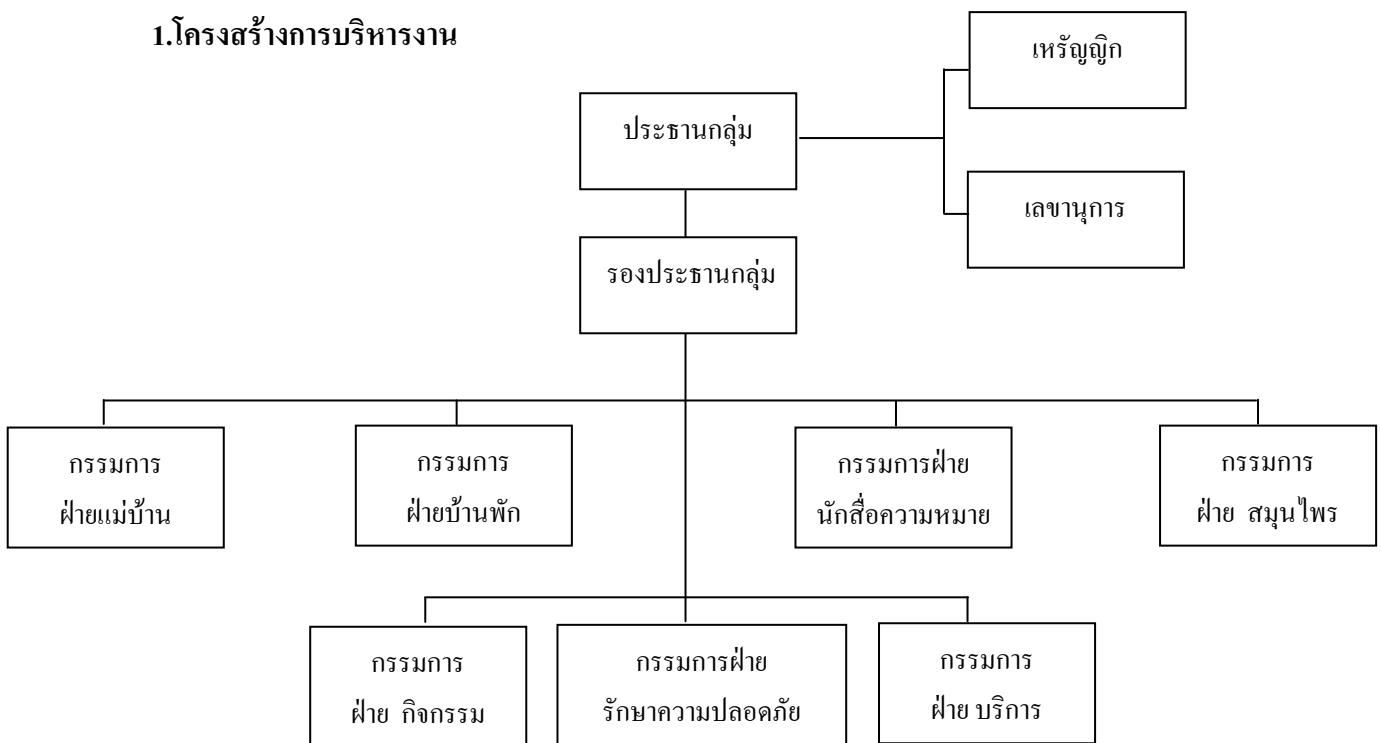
1.โครงสร้างการบริหารงาน

ประธานกลุ่ม

เหรัญญิก

เลขานุการ

รองประธานกลุ่ม

กรรมการ ฝ่ายแม่บ้าน

กรรมการ ฝ่ายบ้านพัก

กรรมการฝ่าย นักสื่อความหมาย

กรรมการ ฝ่าย สมุนไพร

กรรมการ ฝ่าย กิจกรรม

กรรมการฝ่าย รักษาความปลอดภัย

กรรมการ ฝ่าย บริการ